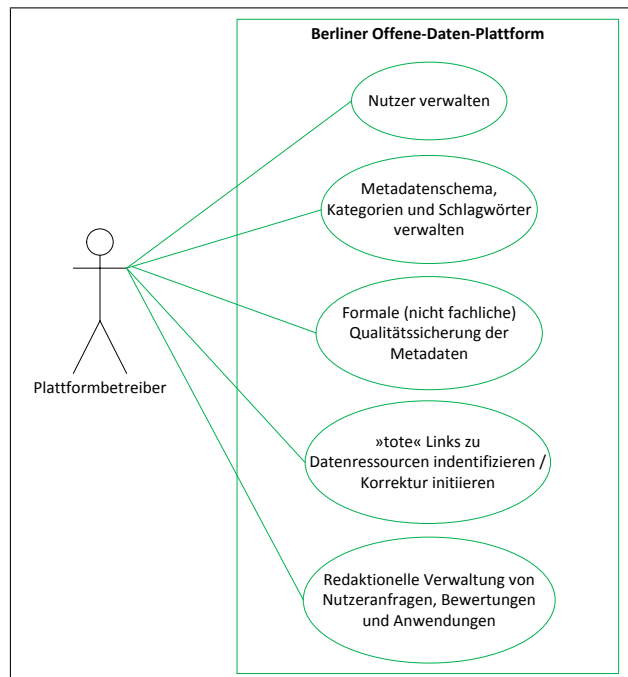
Berliner Offene-Daten-Plattform

Plattformbetreiber

Nutzer verwalten

Metadatenschema, Kategorien und Schlagwörter verwalten

Formale (nicht fachliche) Qualitätssicherung der Metadaten

»tote« Links zu Datenressourcen indentifizieren / Korrektur initiieren

Redaktionelle Verwaltung von Nutzeranfragen, Bewertungen und Anwendungen